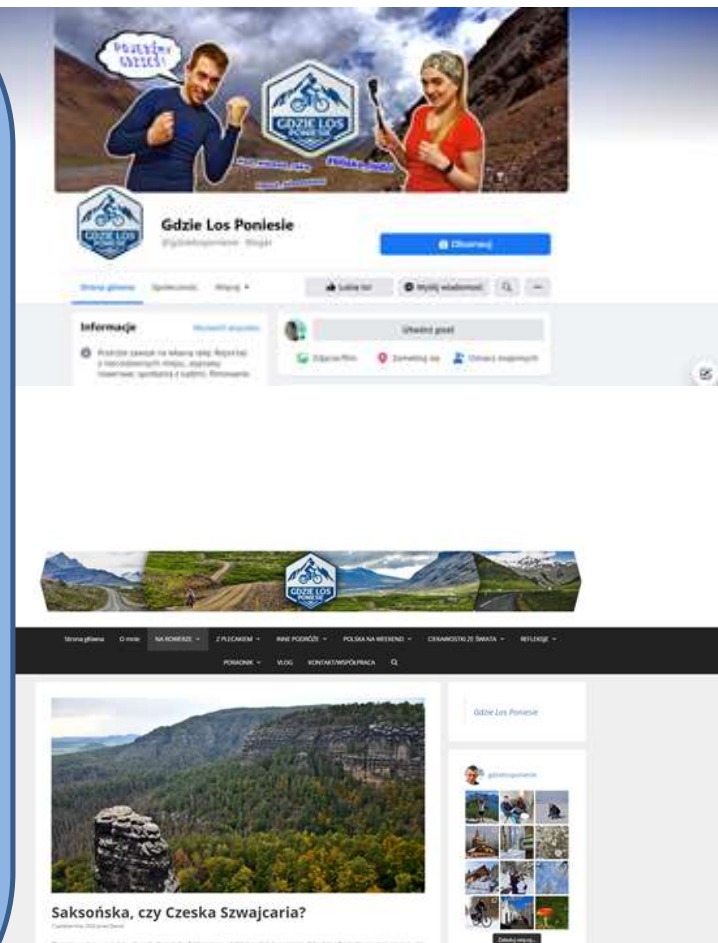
GDZIE LOS PONIESIE

Gdzie Los Poniesie

@gdzielosponiesie · Bloger

Obserwuj

Strona główna Społeczność Więcej ▾

Lubię to! Wyślij wiadomość

Informacje

Pokaż wszystko

Przeżyte zawsze na własną rękę. Reportaż z nieoczywistych miejsc, wyprawy rowerowe, spotkania z ludźmi. Rowerowe

Utwórz post

Zdjęcie/film Zameldowanie Oznacz znajomych

GDZIE LOS PONIESIE

Strona główna O mnie NA ROWERZE ▾ Z PLECAKIEM ▾ INNE PODRÓŻE ▾ POLSKA NA WEEKEND ▾ CIEKAWOSTKI ZE ŚWIATA ▾ REFLEKSJE ▾ PORADNIK ▾ VLOG KONTAKT/WSPÓŁPRACA

Gdzie Los Poniesie

gdzielosponiesie

Saksońska, czy Czeska Szwajcaria?

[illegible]

Zobacz więcej